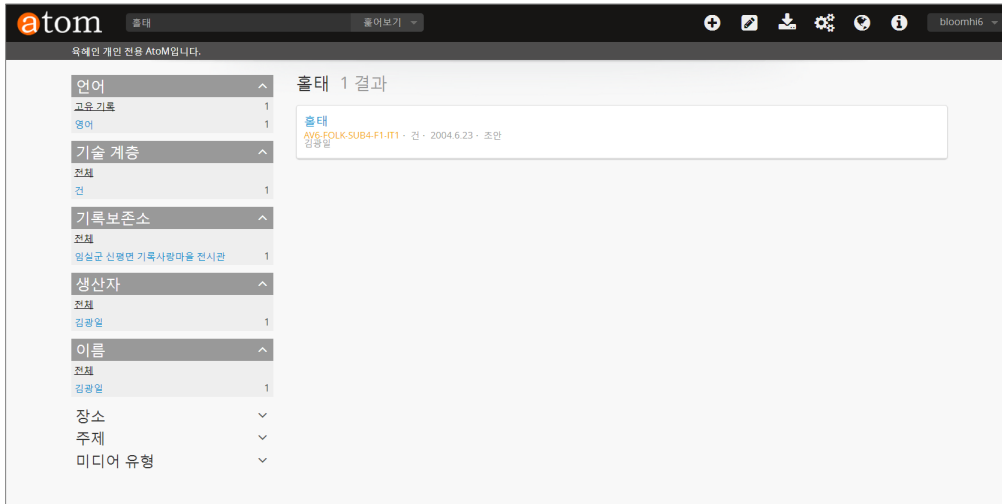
atom 홀태 둘어보기 bloomhi6

육혜인 개인 전용 AtoM입니다.

언어
고유 기록 1
영어 1

기술 계층
전체
건 1

기록보존소
전체
임실군 신평면 기록사랑마을 전시관 1

생산자
전체
김광일 1

이름
전체
김광일 1

장소
주제
미디어 유형

홀태 1 결과

홀태
AV6-FOLK-SUB4-F1-IT1 · 건 · 2004.6.23 · 조안
김광일